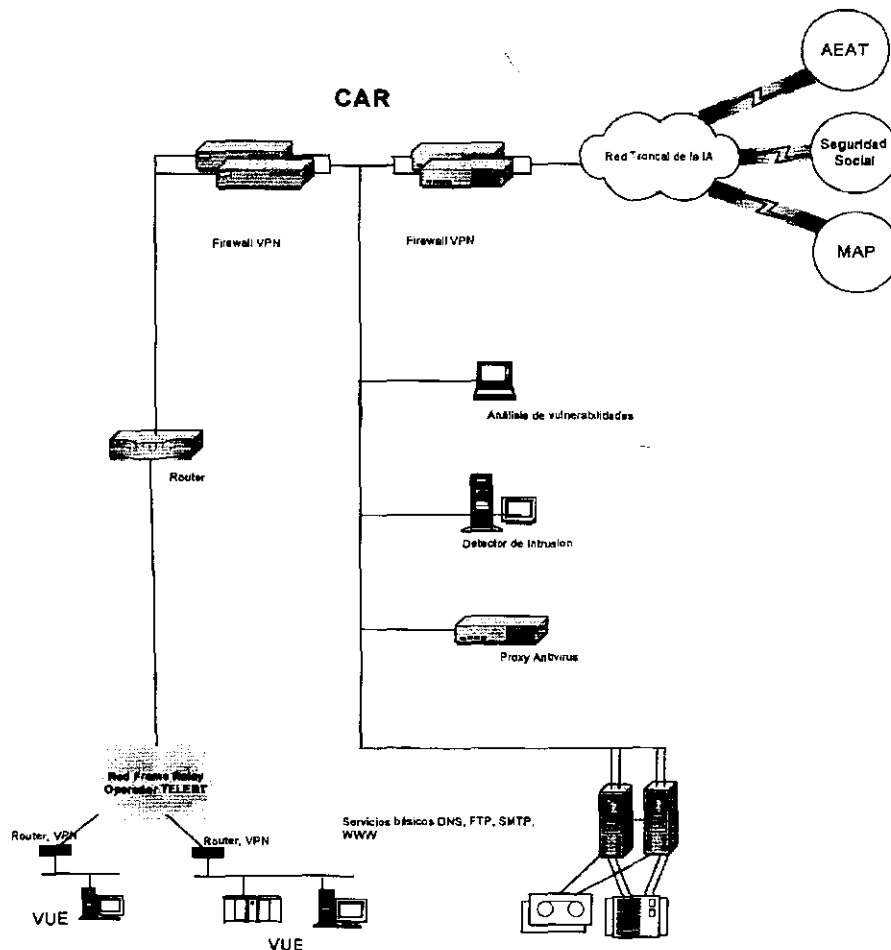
CAR

AEAT

Red Troncal de la IA

Seguridad Social

MAP

Firewall VPN

Firewall VPN

Análisis de vulnerabilidades

Router

Detector de Intrusion

Proxy Antivirus

Red Frame Relay Operador TELEBT

Router, VPN

Router, VPN

Servicios básicos DNS, FTP, SMTP, WWW

VUE

VUE